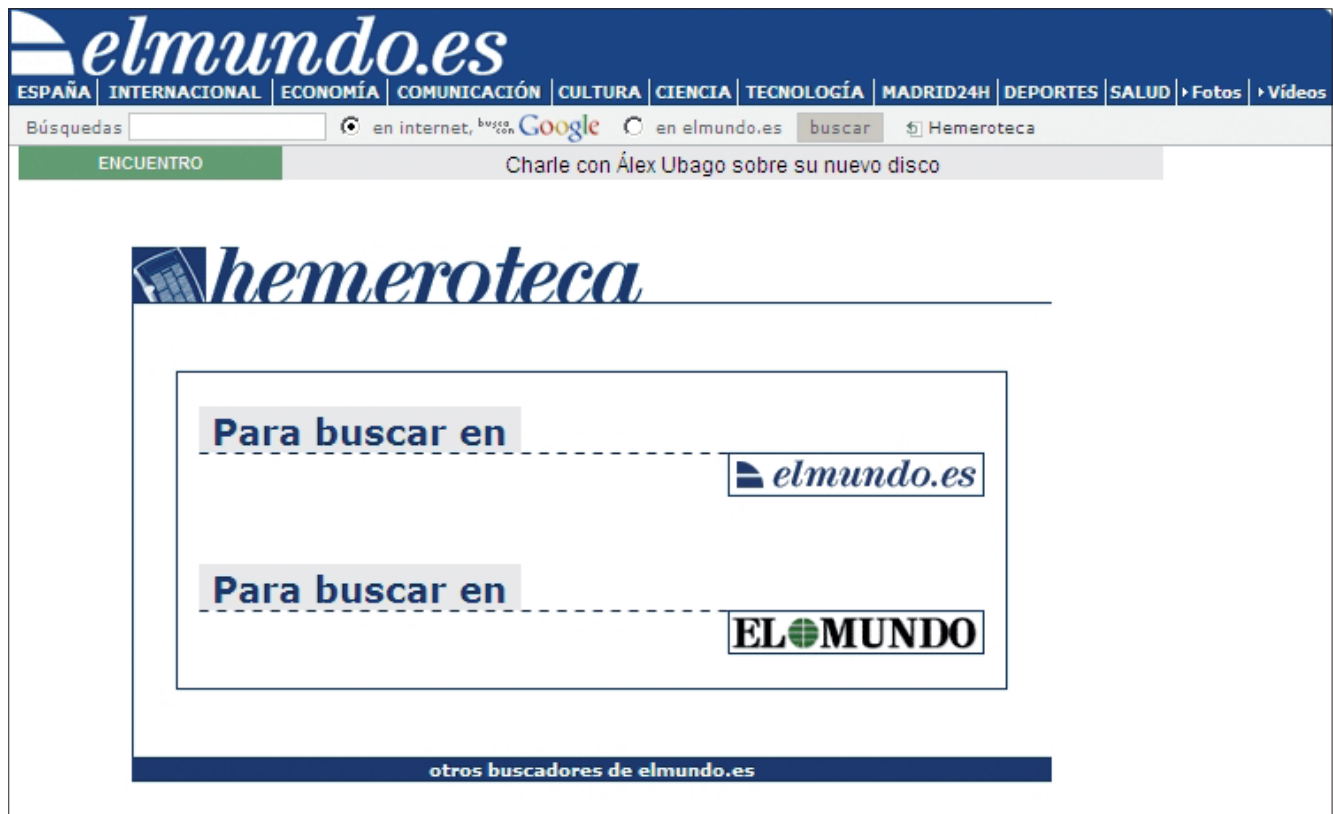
elmundo.es

ESPAÑA | INTERNACIONAL | ECONOMÍA | COMUNICACIÓN | CULTURA | CIENCIA | TECNOLOGÍA | MADRID24H | DEPORTES | SALUD | Fotos | Vídeos

Búsquedas en internet, busca con Google en elmundo.es buscar Hemeroteca

ENCUENTRO Charle con Álex Ubago sobre su nuevo disco

hemeroteca

Para buscar en

elmundo.es

Para buscar en

EL MUNDO

otros buscadores de elmundo.es